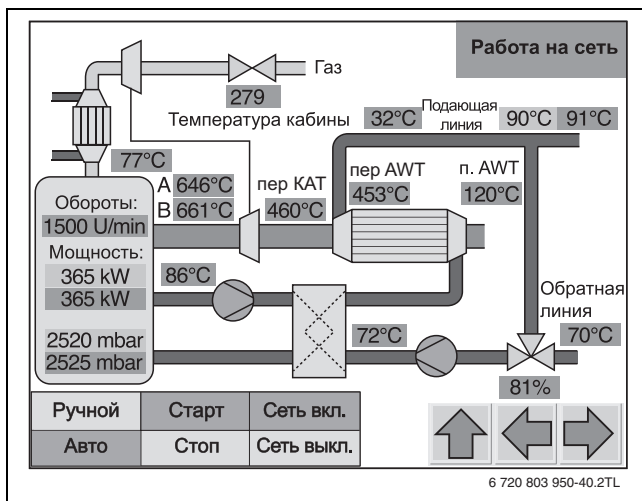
Работа на сеть

Газ

279

Температура кабины 32°C Подающая линия 90°C 91°C

77°C

Обороты:
1500 U/min

A 646°C
B 661°C

пер КАТ
460°C

пер AWT
453°C

п. AWT
120°C

Мощность:
365 kW
365 kW

86°C

2520 mbar
2525 mbar

72°C

Обратная линия
70°C

81%

| Ручной | Старт | Сеть вкл. |
|---|---|---|
| Авто | Стоп | Сеть выкл. |

6 720 803 950-40.2TL